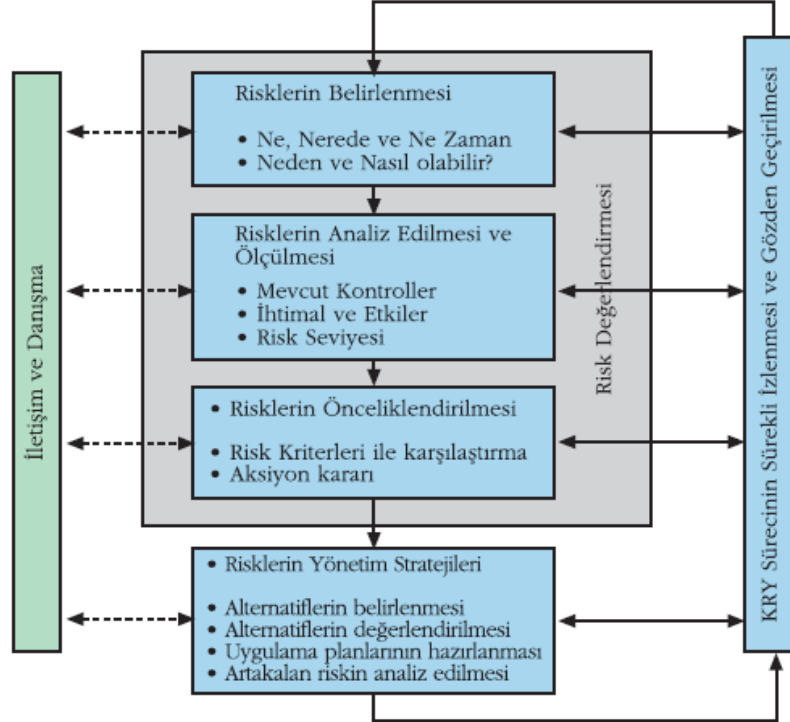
İletişim ve Danışma

Risklerin Belirlenmesi

• Ne, Nerede ve Ne Zaman
• Neden ve Nasıl olabilir?

Risklerin Analiz Edilmesi ve Ölçülmesi

• Mevcut Kontroller
• İhtimal ve Etkiler
• Risk Seviyesi

• Risklerin Önceliklendirilmesi

• Risk Kriterleri ile karşılaştırma
• Aksiyon kararı

Risk Değerlendirmesi

• Risklerin Yönetim Stratejileri

• Alternatiflerin belirlenmesi
• Alternatiflerin değerlendirilmesi
• Uygulama planlarının hazırlanması
• Artakalan riskin analiz edilmesi

KRY Sürecinin Sürekli İzlenmesi ve Gözden Geçirilmesi